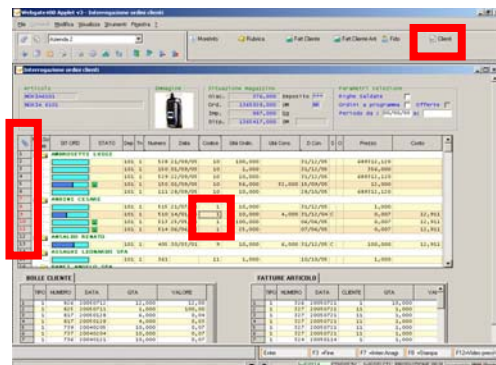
Webgate400 Applet v3 - Interrogazione ordini clienti

File Modifica Visualizza Strumenti Finestra ?

Azienda 2

Novità Rubrica Fatt.Cliente Fatt.Cliente Art. Fido Clienti

Interrogazione ordini clienti

Articolo

Immagine

Situazione magazzino

Parametri selezione

Righe saldate

Ordini a programma Offerte

Periodo da 01/01/05 a

Giac. Deposito

Ord.

Imp.

Disp.

St. ord. | Sit.ORD | STATO | Dep | Tv | Numero | Data | Codice | Qtà Ordin. | Qtà Cons. | D.Con | Prezzo | Costo

AMBROSETTI LUIGI

101 1 | 518 | 21/09/05 | 10 | 100,000 | | 31/12/05

101 1 | 150 | 31/05/06 | 10 | 100,000 | | 31/12/05

101 1 | 514 | 21/09/05 | 10 | 100,000 | | 31/12/05

101 1 | 155 | 31/05/06 | 10 | 96,000 | 91,000 | 15/09/05

101 1 | 111 | 24/09/05 | 10 | 100,000 | | 31/12/06

ANDINI CESARE

101 1 | 516 | 21/09/05 | 1 | 10,000 | | 31/12/05 | 1,000

101 1 | 510 | 14/01/05 | 1 | 10,000 | 4,000 | 31/12/04 | 0,007 | 12,951

101 1 | 513 | 25/06/05 | 1 | 10,000 | | 06/06/05 | 0,007 | 12,951

101 1 | 514 | 06/06/05 | 1 | 25,000 | | 07/06/05 | 0,007 | 12,951

ANSALDO RENATO

101 1 | 400 | 30/05/01 | 9 | 10,000 | 4,000 | 31/12/05 | 100,000 | 12,951

BISANZI LEONARDO SPA

101 1 | 561 | | 11 | 1,000 | | | 1,000

BOLLE CLIENTE

TIPO | NUMERO | DATA | QTA | VALORE

FATTURE ARTICOLO

TIPO | NUMERO | DATA | CLIENTE | QTA | VAL

Esci F3 =Fine F7 =Intero Avagi F8 =Stampa F12=Video prec.